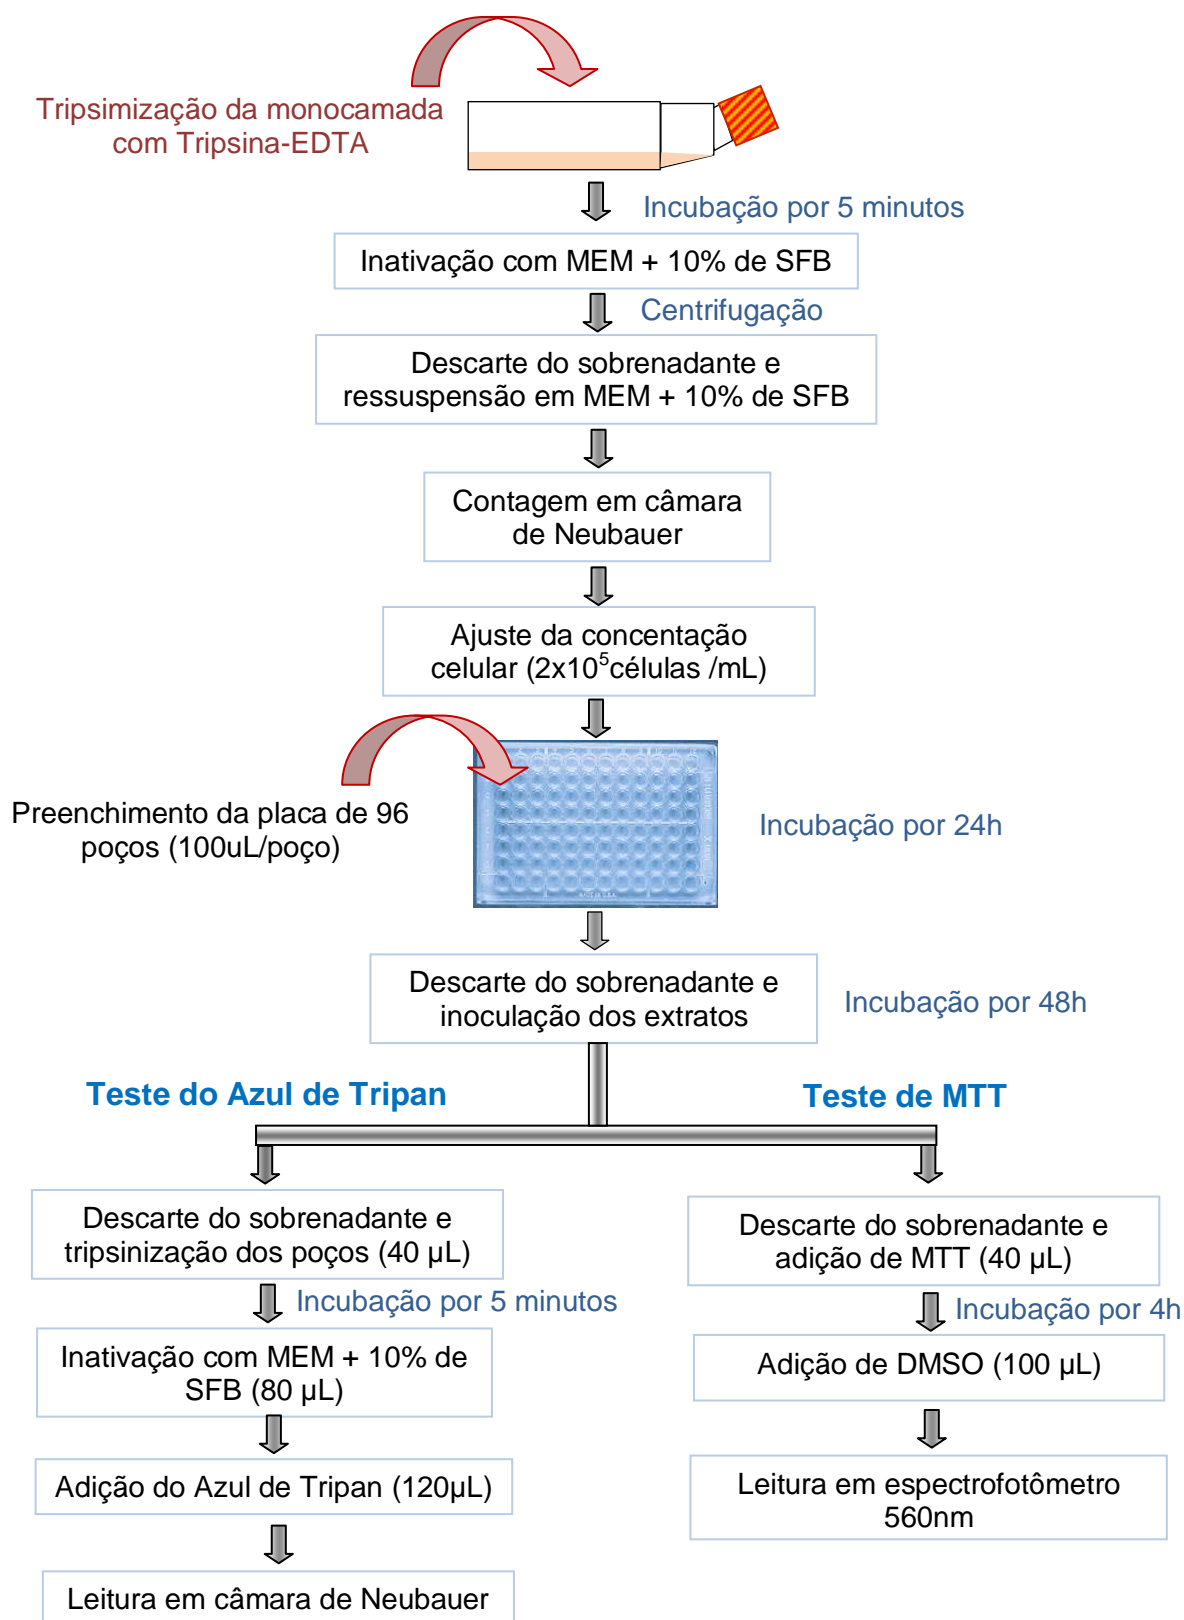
Tripsimização da monocamada com Tripsina-EDTA

Incubação por 5 minutos

Inativação com MEM + 10% de SFB

Centrifugação

Descarte do sobrenadante e ressuspensão em MEM + 10% de SFB

Contagem em câmara de Neubauer

Ajuste da concentação celular (2x$10^5$células /mL)

Preenchimento da placa de 96 poços (100uL/poço)

Incubação por 24h

Descarte do sobrenadante e inoculação dos extratos

Incubação por 48h

Teste do Azul de Tripan

Teste de MTT

Descarte do sobrenadante e tripsinização dos poços (40 μL)

Incubação por 5 minutos

Inativação com MEM + 10% de SFB (80 μL)

Adição do Azul de Tripan (120μL)

Leitura em câmara de Neubauer

Descarte do sobrenadante e adição de MTT (40 μL)

Incubação por 4h

Adição de DMSO (100 μL)

Leitura em espectrofotômetro 560nm